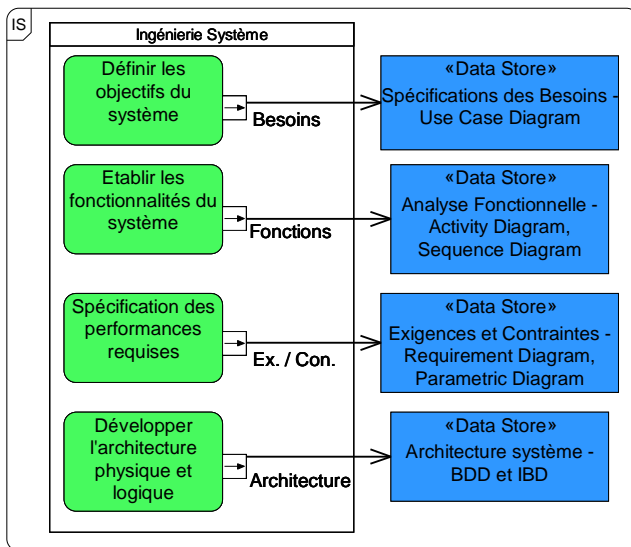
IS

Ingénierie Système

Définir les objectifs du système

Besoins

«Data Store»
Spécifications des Besoins - Use Case Diagram

Etablir les fonctionnalités du système

Fonctions

«Data Store»
Analyse Fonctionnelle - Activity Diagram, Sequence Diagram

Spécification des performances requises

Ex. / Con.

«Data Store»
Exigences et Contraintes - Requirement Diagram, Parametric Diagram

Développer l'architecture physique et logique

Architecture

«Data Store»
Architecture système - BDD et IBD